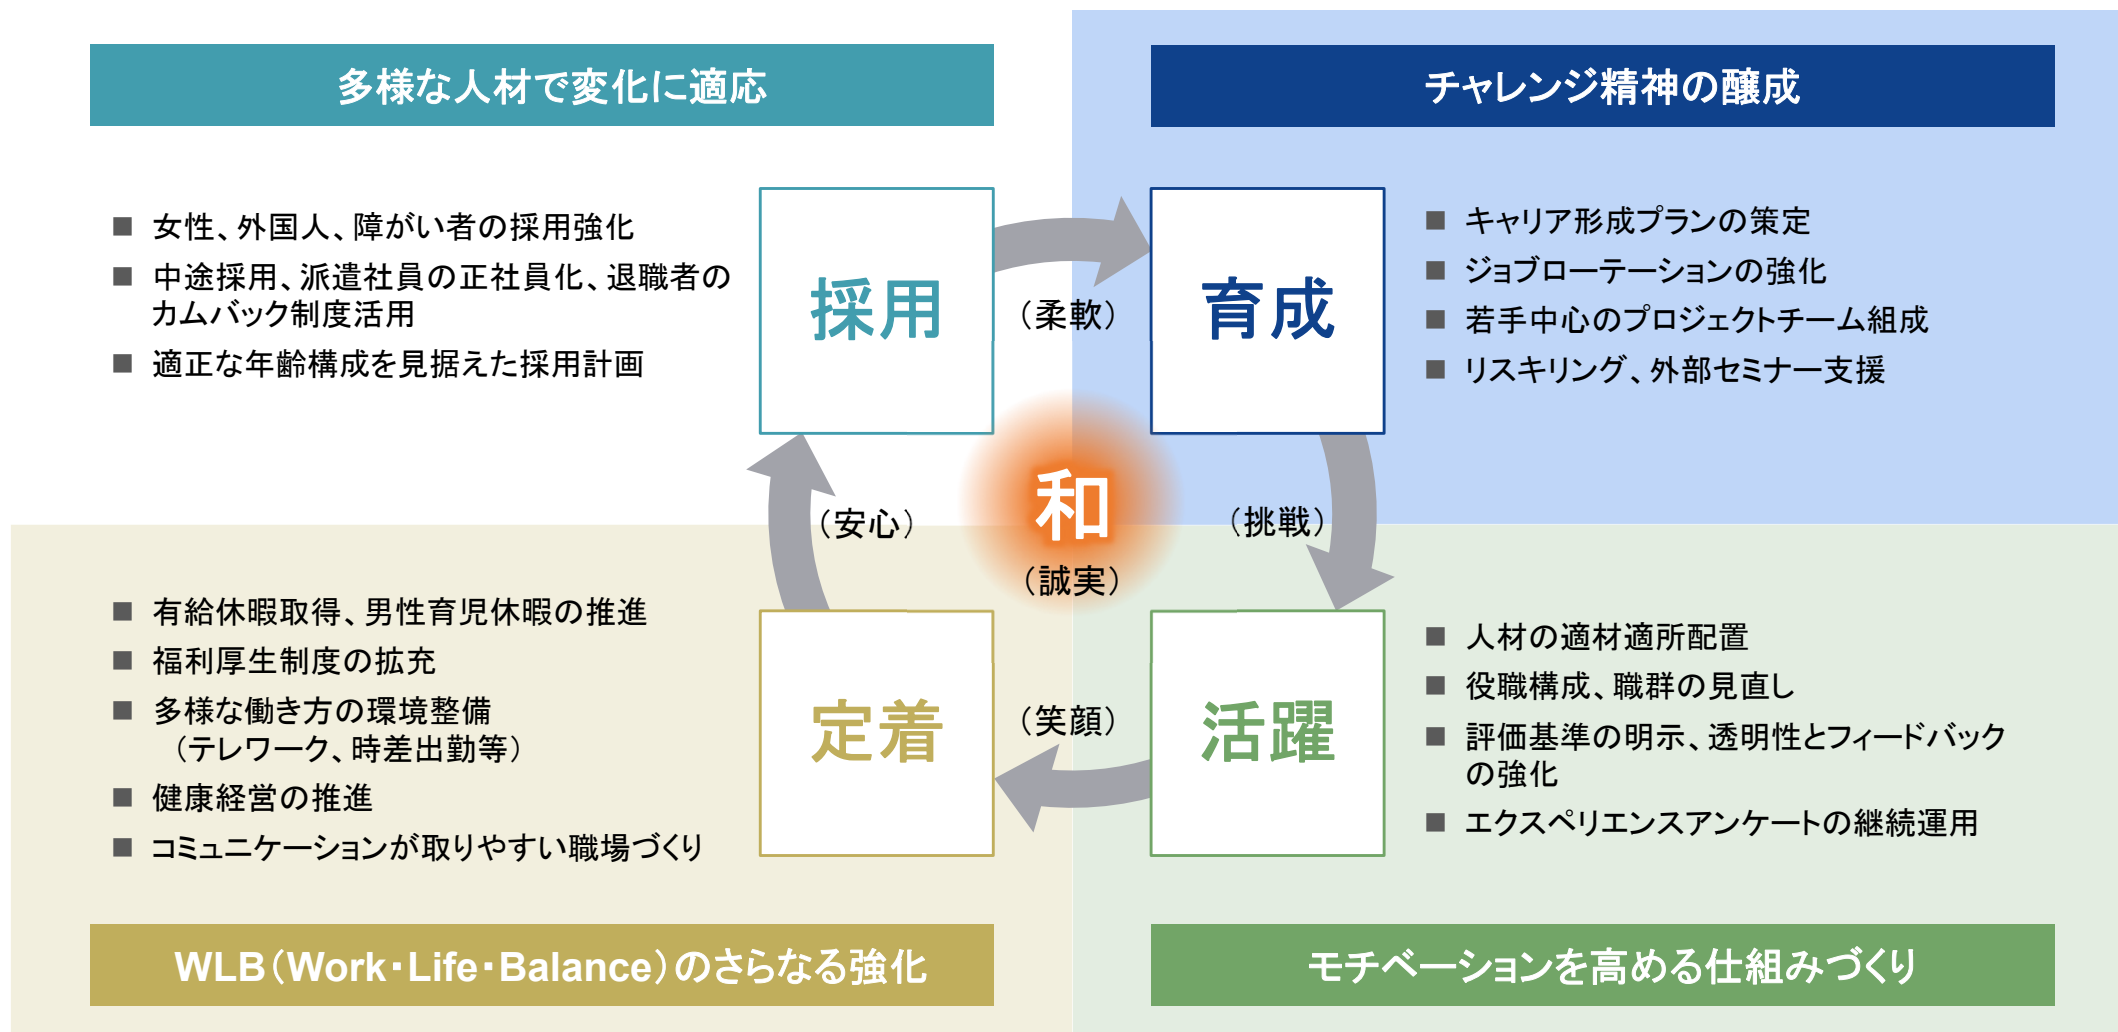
多様な人材で変化に適応

■ 女性、外国人、障がい者の採用強化
■ 中途採用、派遣社員の正社員化、退職者のカムバック制度活用
■ 適正な年齢構成を見据えた採用計画

チャレンジ精神の醸成

■ キャリア形成プランの策定
■ ジョブローテーションの強化
■ 若手中心のプロジェクトチーム組成
■ リスキリング、外部セミナー支援

採用

（柔軟）

育成

（安心）

和

（誠実）

（挑戦）

定着

（笑顔）

活躍

■ 有給休暇取得、男性育児休暇の推進
■ 福利厚生制度の拡充
■ 多様な働き方の環境整備（テレワーク、時差出勤等）
■ 健康経営の推進
■ コミュニケーションが取りやすい職場づくり

■ 人材の適材適所配置
■ 役職構成、職群の見直し
■ 評価基準の明示、透明性とフィードバックの強化
■ エクスペリエンスアンケートの継続運用

WLB（Work・Life・Balance）のさらなる強化

モチベーションを高める仕組みづくり